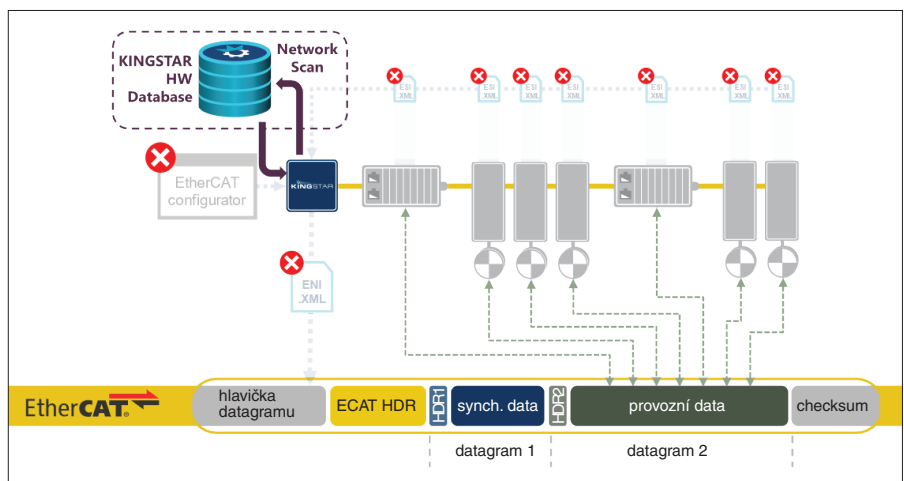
KINGSTAR HW Database

Network Scan

ESI XML

ESI XML

ESI XML

ESI XML

ESI XML

ESI XML

ESI XML

EtherCAT configurator

KINGSTAR

ENI .XML

EtherCAT

hlavička datagramu

ECAT HDR

HDR1

synch. data

HDR2

provozní data

checksum

datagram 1

datagram 2